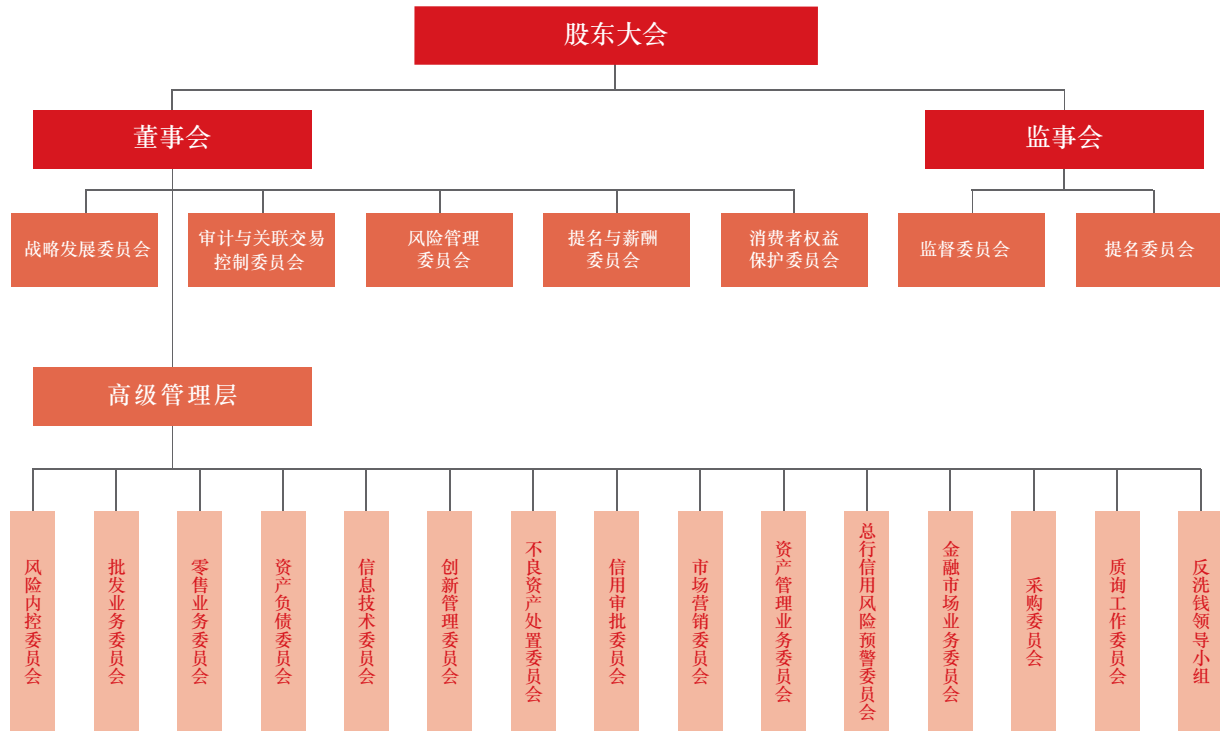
股东大会

董事会

监事会

战略发展委员会

审计与关联交易控制委员会

风险管理委员会

提名与薪酬委员会

消费者权益保护委员会

监督委员会

提名委员会

高级管理层

风险内控委员会

批发业务委员会

零售业务委员会

资产负债委员会

信息技术委员会

创新管理委员会

不良资产处置委员会

信用审批委员会

市场营销委员会

资产管理业务委员会

总行信用风险预警委员会

金融市场业务委员会

采购委员会

质询工作委员会

反洗钱领导小组